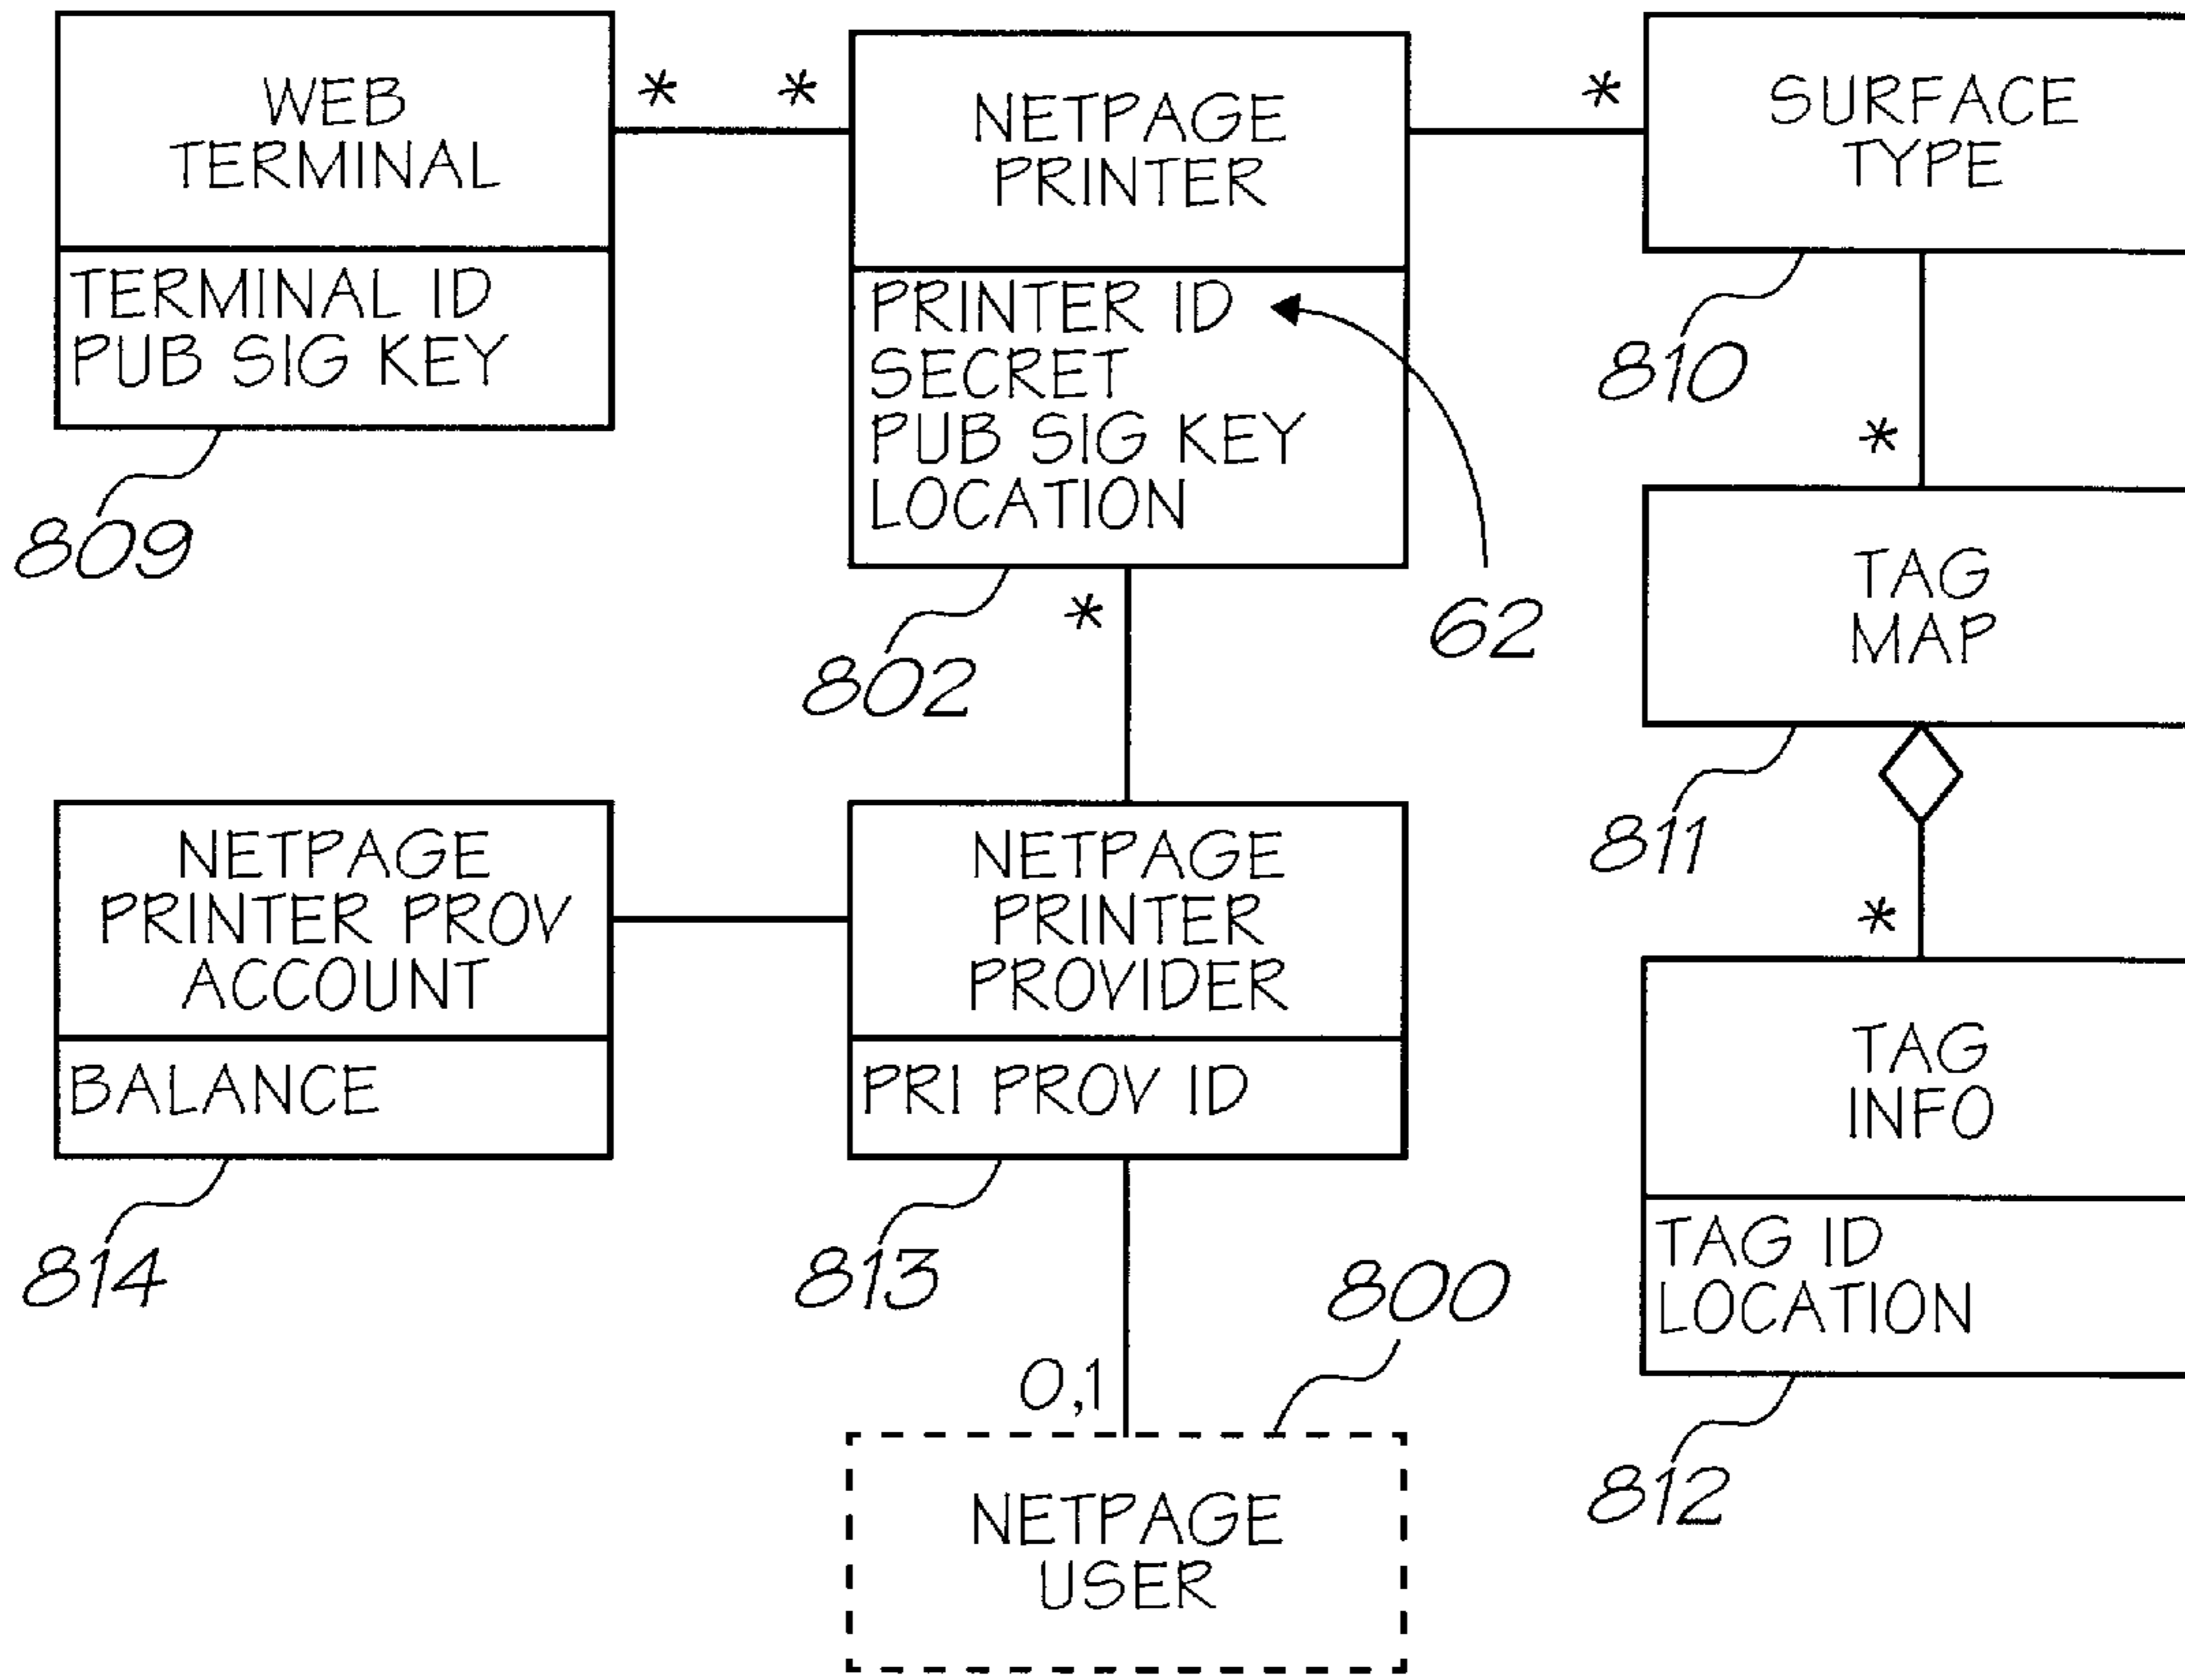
WEB TERMINAL

TERMINAL ID
PUB SIG KEY

809

* *

NETPAGE PRINTER

PRINTER ID
SECRET
PUB SIG KEY
LOCATION

62

802

*

*

SURFACE TYPE

810

*

TAG MAP

811

*

NETPAGE PRINTER PROV ACCOUNT

BALANCE

814

NETPAGE PRINTER PROVIDER

PRI PROV ID

813

0,1

800

NETPAGE USER

TAG INFO

TAG ID
LOCATION

812